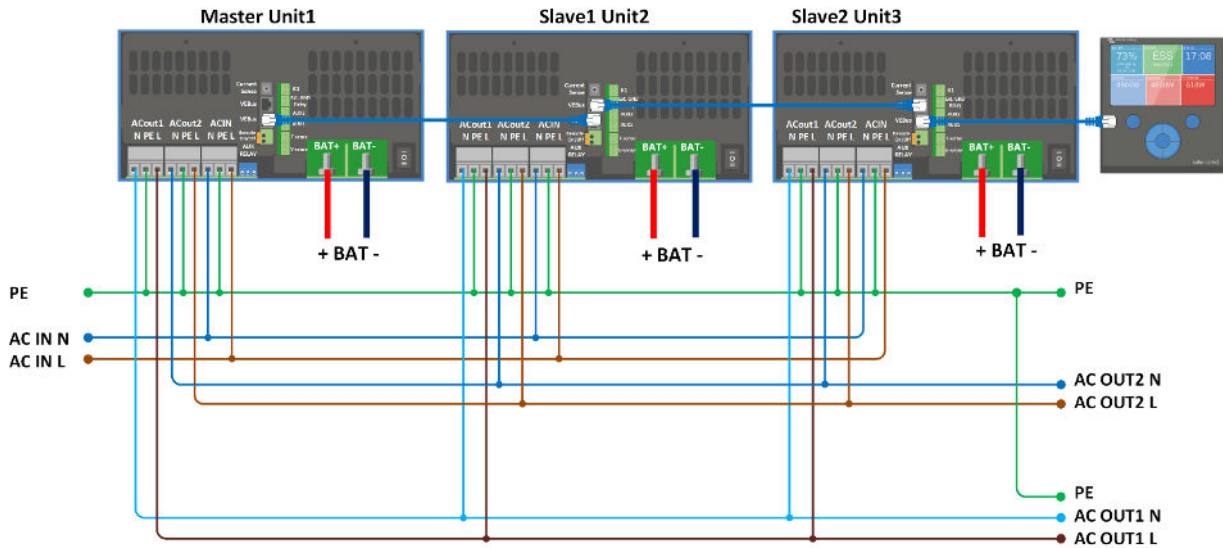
Master Unit1

Slave1 Unit2

Slave2 Unit3

ACout1 N PE L

ACout2 N PE L

ACIN N PE L

BAT+ BAT-

+ BAT -

ACout1 N PE L

ACout2 N PE L

ACIN N PE L

BAT+ BAT-

+ BAT -

ACout1 N PE L

ACout2 N PE L

ACIN N PE L

BAT+ BAT-

+ BAT -

73%

ESS

17:08

PE

AC IN N

AC IN L

PE

AC OUT2 N

AC OUT2 L

PE

AC OUT1 N

AC OUT1 L